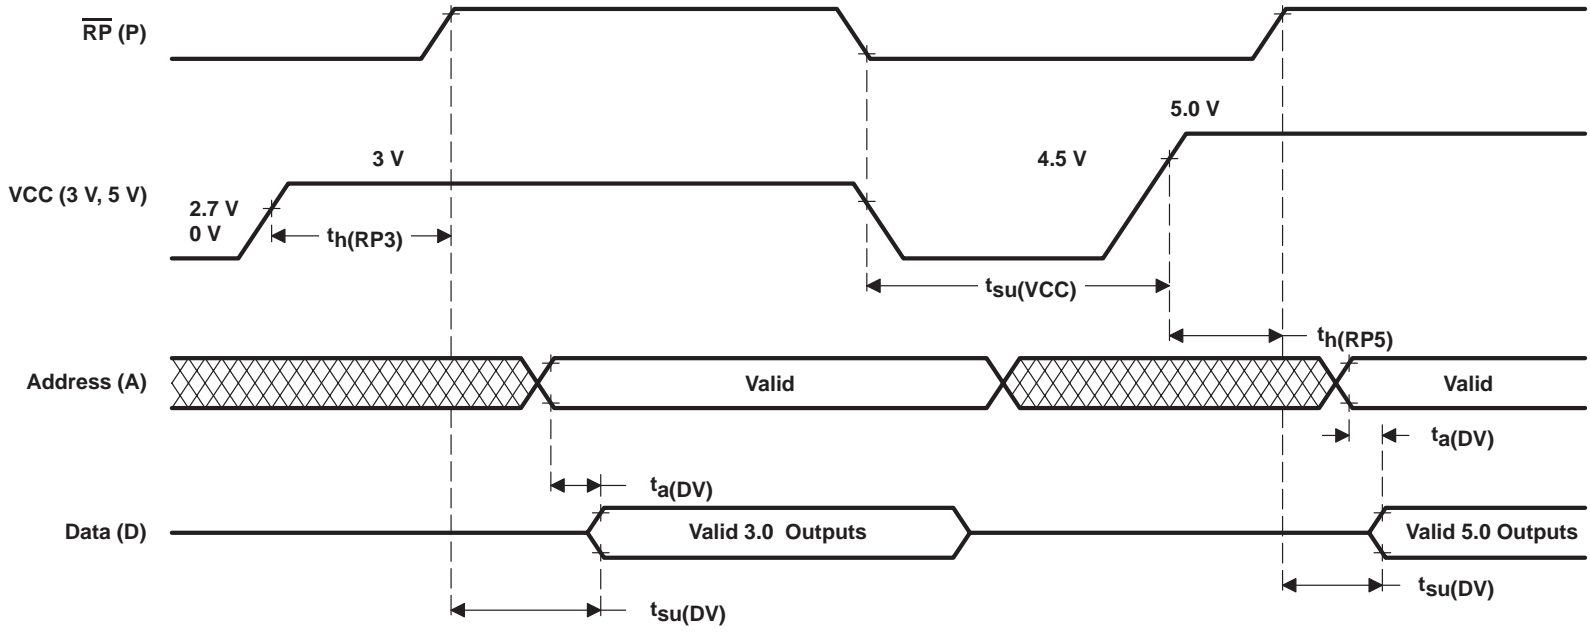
$\overline{RP}$ (P)

5.0 V

3 V

4.5 V

VCC (3 V, 5 V)

2.7 V

0 V

$t_{h(RP3)}$

$t_{su(VCC)}$

$t_{h(RP5)}$

Address (A)

Valid

Valid

$t_{a(DV)}$

$t_{a(DV)}$

Data (D)

Valid 3.0 Outputs

Valid 5.0 Outputs

$t_{su(DV)}$

$t_{su(DV)}$